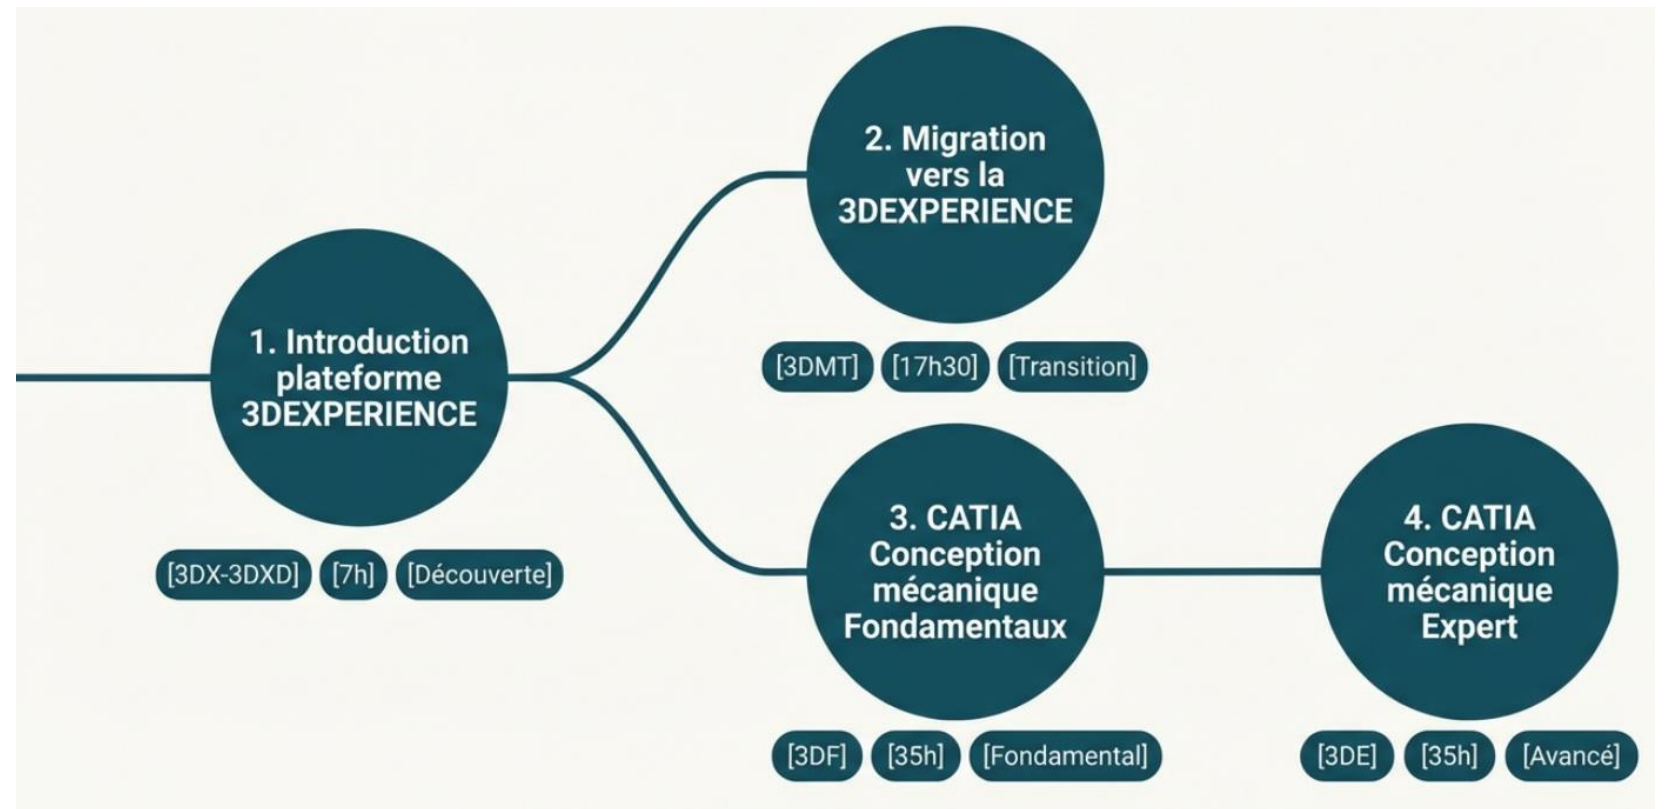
1. Introduction plateforme 3DEXPERIENCE

[3DX-3DXD] [7h] [Découverte]

2. Migration vers la 3DEXPERIENCE

[3DMT] [17h30] [Transition]

3. CATIA Conception mécanique Fondamentaux

[3DF] [35h] [Fondamental]

4. CATIA Conception mécanique Expert

[3DE] [35h] [Avancé]